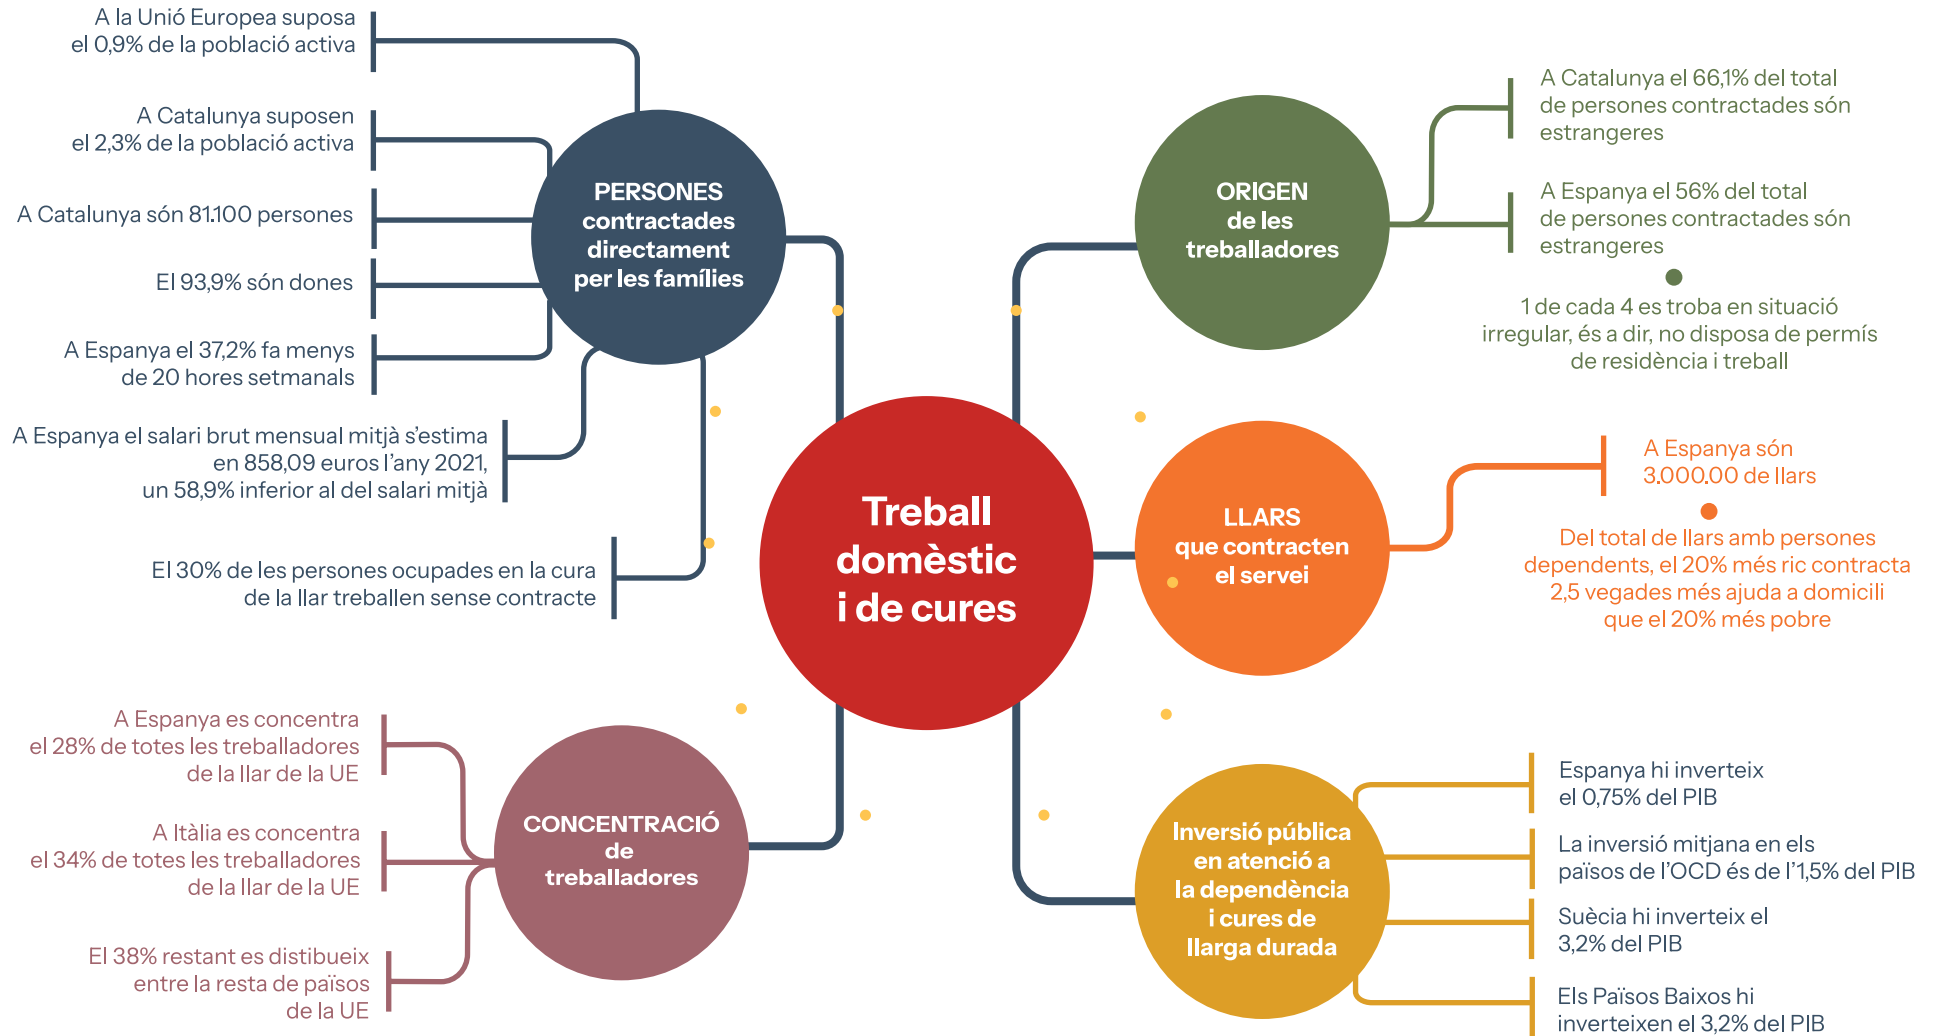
Treball domèstic i de cures

PERSONES contractades directament per les famílies

A la Unió Europea suposa el 0,9% de la població activa

A Catalunya suposen el 2,3% de la població activa

A Catalunya són 81.100 persones

El 93,9% són dones

A Espanya el 37,2% fa menys de 20 hores setmanals

A Espanya el salari brut mensual mitjà s'estima en 858,09 euros l'any 2021, un 58,9% inferior al del salari mitjà

El 30% de les persones ocupades en la cura de la llar treballen sense contracte

ORIGEN de les treballadores

A Catalunya el 66,1% del total de persones contractades són estrangeres

A Espanya el 56% del total de persones contractades són estrangeres

1 de cada 4 es troba en situació irregular, és a dir, no disposa de permís de residència i treball

LLARS que contracten el servei

A Espanya són 3.000.00 de llars

Del total de llars amb persones dependents, el 20% més ric contracta 2,5 vegades més ajuda a domicili que el 20% més pobre

CONCENTRACIÓ de treballadores

A Espanya es concentra el 28% de totes les treballadores de la llar de la UE

A Itàlia es concentra el 34% de totes les treballadores de la llar de la UE

El 38% restant es distibueix entre la resta de països de la UE

Inversió pública en atenció a la dependència i cures de llarga durada

Espanya hi inverteix el 0,75% del PIB

La inversió mitjana en els països de l'OCD és de l'1,5% del PIB

Suècia hi inverteix el 3,2% del PIB

Els Països Baixos hi inverteixen el 3,2% del PIB